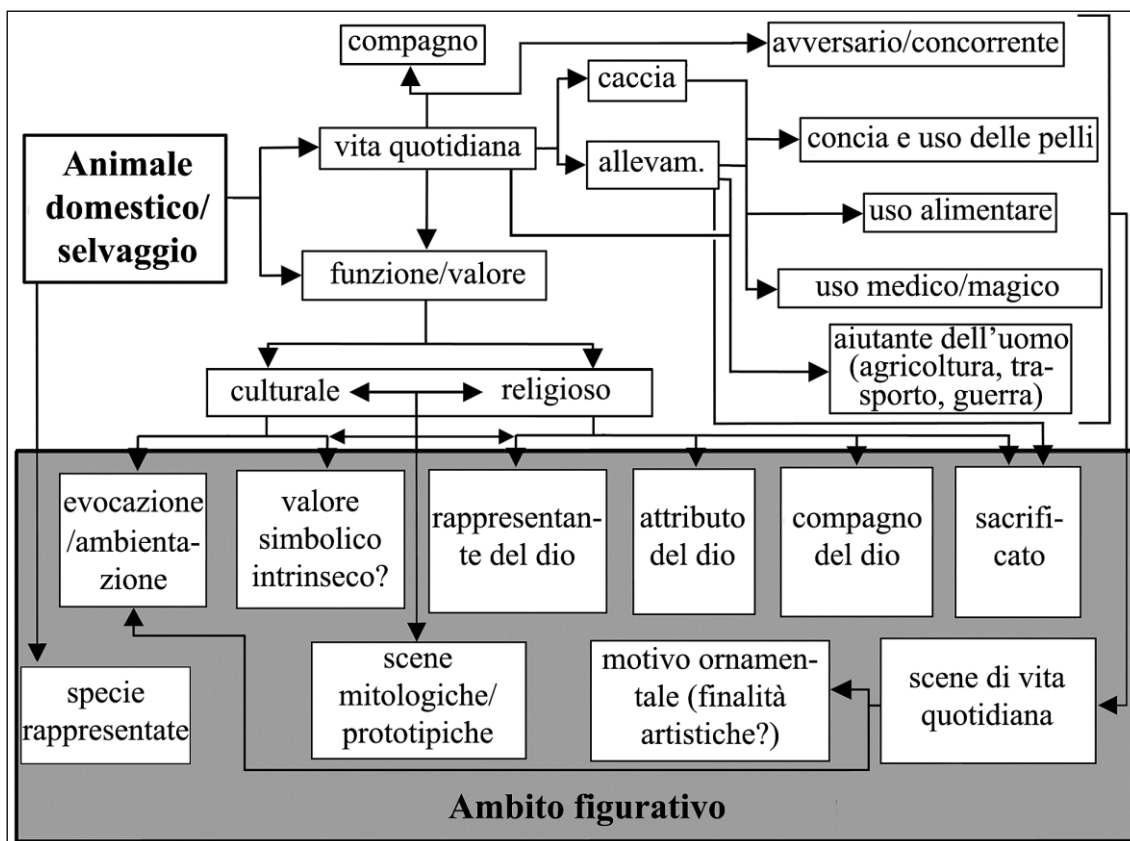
compagno

avversario/concorrente

caccia

Animale domestico/ selvaggio

vita quotidiana

allevam.

concia e uso delle pelli

uso alimentare

funzione/valore

uso medico/magico

aiutante dell'uomo (agricoltura, trasporto, guerra)

culturale

religioso

evocazione /ambientazione

valore simbolico intrinseco?

rappresentante del dio

attributo del dio

compagno del dio

sacrificato

specie rappresentate

scene mitologiche/ prototipiche

motivo ornamentale (finalità artistiche?)

scene di vita quotidiana

Ambito figurativo